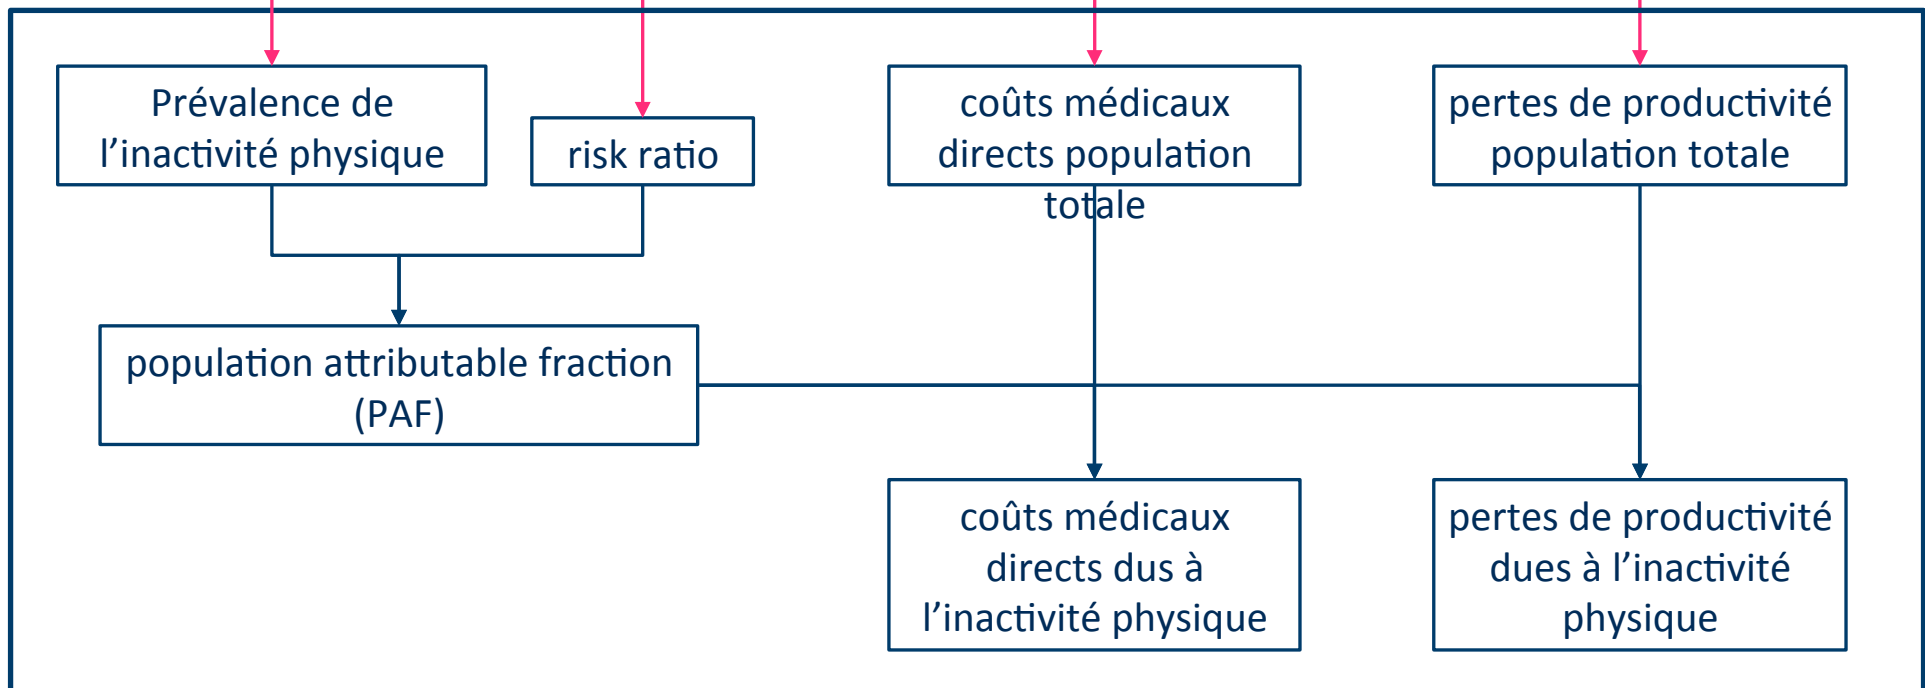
Prévalence de l’inactivité physique

risk ratio

coûts médicaux directs population totale

pertes de productivité population totale

population attributable fraction (PAF)

coûts médicaux directs dus à l’inactivité physique

pertes de productivité dues à l’inactivité physique